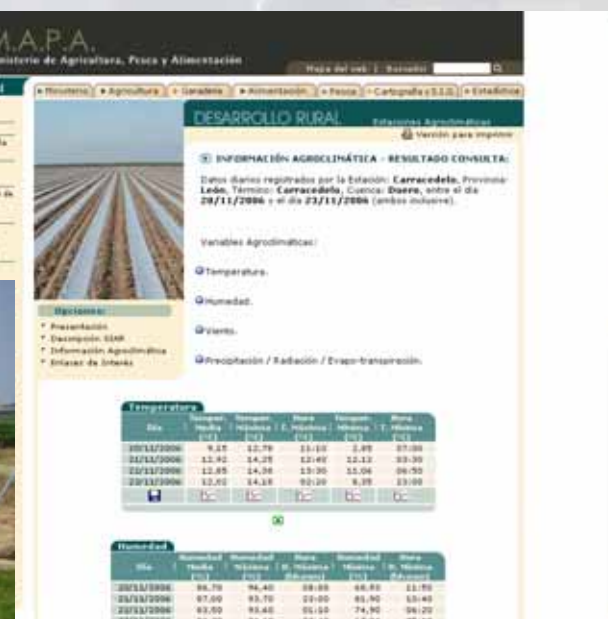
M.A.P.A.
inisterio de Agricultura, Pesca y Alimentación

Mapa del web | Buscador

Ministerio | Agricultura | Ganadería | Alimentación | Pesca | Cartografía y S.I.G. | Estadísticas

DESARROLLO RURAL
Estaciones Agroclimáticas
Versión para imprimir

INFORMACIÓN AGROCLIMÁTICA - RESULTADO CONSULTA:

Datos diarios registrados por la Estación: Carracedelo, Provincia: León, Término: Carracedelo, Cuenca: Duero, entre el día 20/11/2006 y el día 23/11/2006 (ambos inclusive).

Variables Agroclimáticas:

Temperatura.

Humedad.

Viento.

Precipitación / Radiación / Evapo-transpiración.

Opciones:
Presentación
Descripción SIAR
Información Agroclimática
Enlaces de Interés

Temperatura

| Día | Temper. Media (ºC) | Temper. Máxima (ºC) | Hora T. Máxima | Temper. Mínima (ºC) | Hora T. Mínima |
|---|---|---|---|---|---|
| 20/11/2006 | 9,15 | 12,79 | 11:10 | 2,85 | 07:00 |
| 21/11/2006 | 12,92 | 14,25 | 12:40 | 12,12 | 03:30 |
| 22/11/2006 | 12,85 | 14,38 | 13:30 | 11,06 | 06:50 |
| 23/11/2006 | 12,02 | 14,18 | 02:20 | 9,35 | 23:00 |

Humedad

| Día | Humedad Media (%) | Humedad Máxima (%) | Hora H. Máxima | Humedad Mínima (%) | Hora H. Mínima |
|---|---|---|---|---|---|
| 20/11/2006 | 86,70 | 96,40 | 09:00 | 68,90 | 11:50 |
| 21/11/2006 | 87,00 | 93,70 | 23:00 | 81,90 | 13:40 |
| 22/11/2006 | 83,50 | 93,60 | 01:10 | 74,90 | 06:20 |